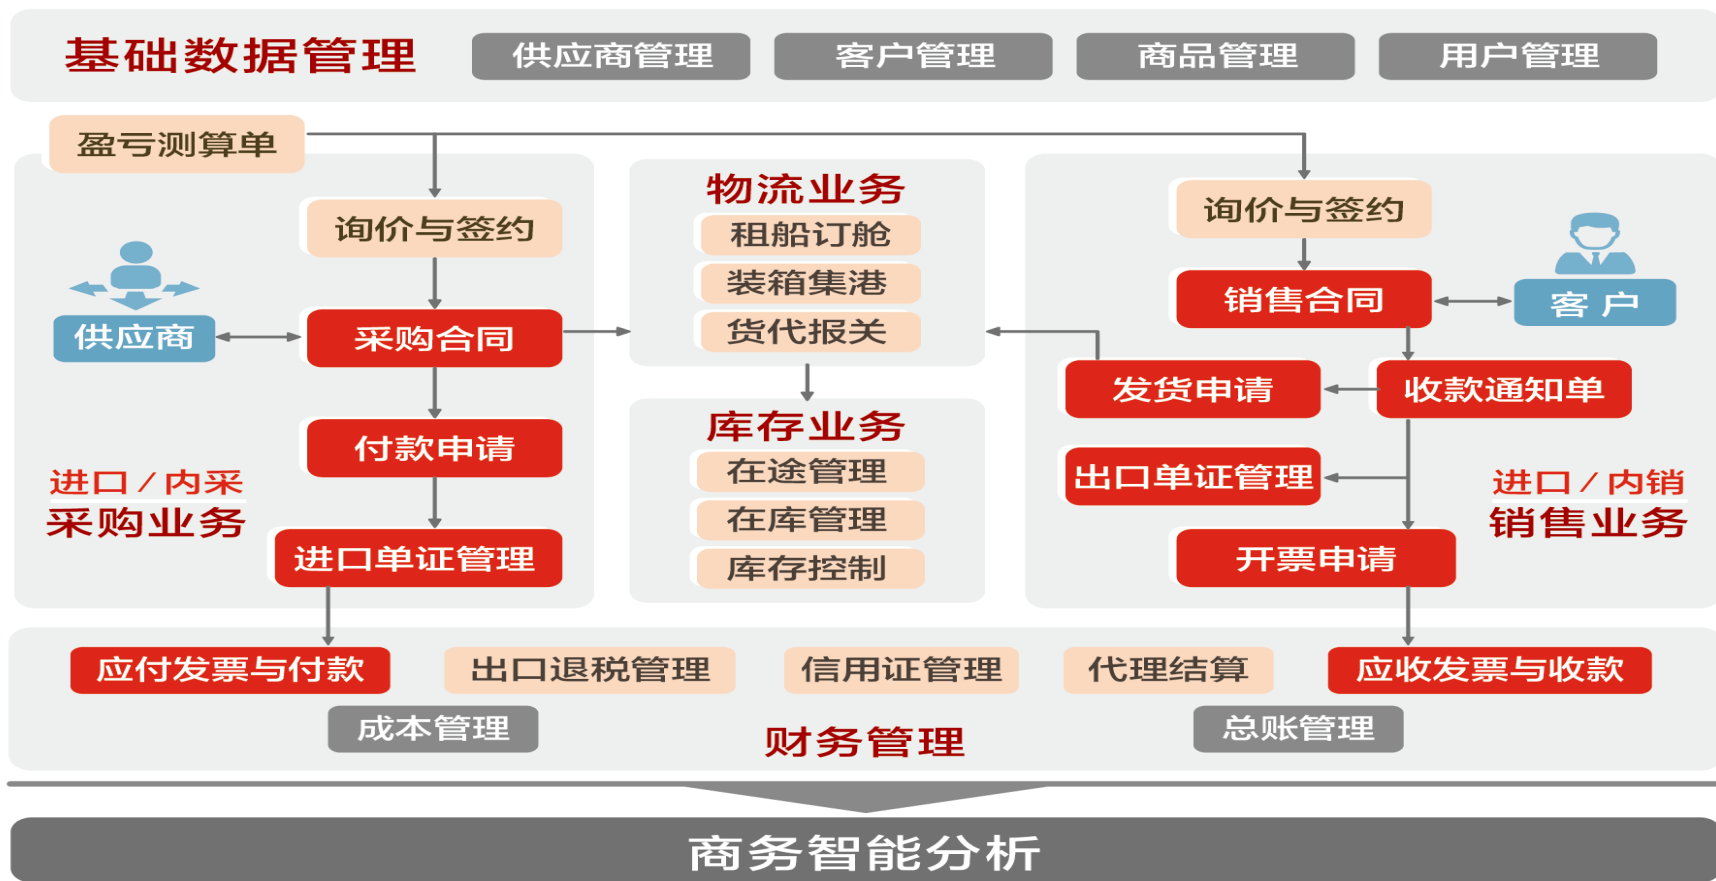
基础数据管理 供应商管理 客户管理 商品管理 用户管理

盈亏测算单

询价与签约
供应商
采购合同
付款申请
进口／内采
采购业务
进口单证管理

物流业务
租船订舱
装箱集港
货代报关

库存业务
在途管理
在库管理
库存控制

询价与签约
销售合同
客 户
发货申请
收款通知单
出口单证管理
进口／内销
销售业务
开票申请

应付发票与付款 出口退税管理 信用证管理 代理结算 应收发票与收款
成本管理 财务管理 总账管理

商务智能分析